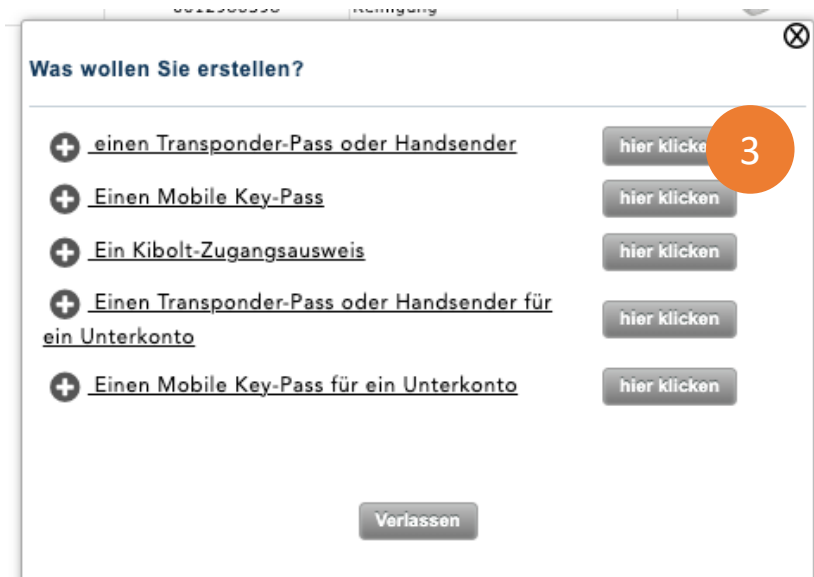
Was wollen Sie erstellen?

einen Transponder-Pass oder Handsender hier klicken

3

Einen Mobile Key-Pass hier klicken

Ein Kibolt-Zugangsausweis hier klicken

Einen Transponder-Pass oder Handsender für ein Unterkonto hier klicken

Einen Mobile Key-Pass für ein Unterkonto hier klicken

Verlassen